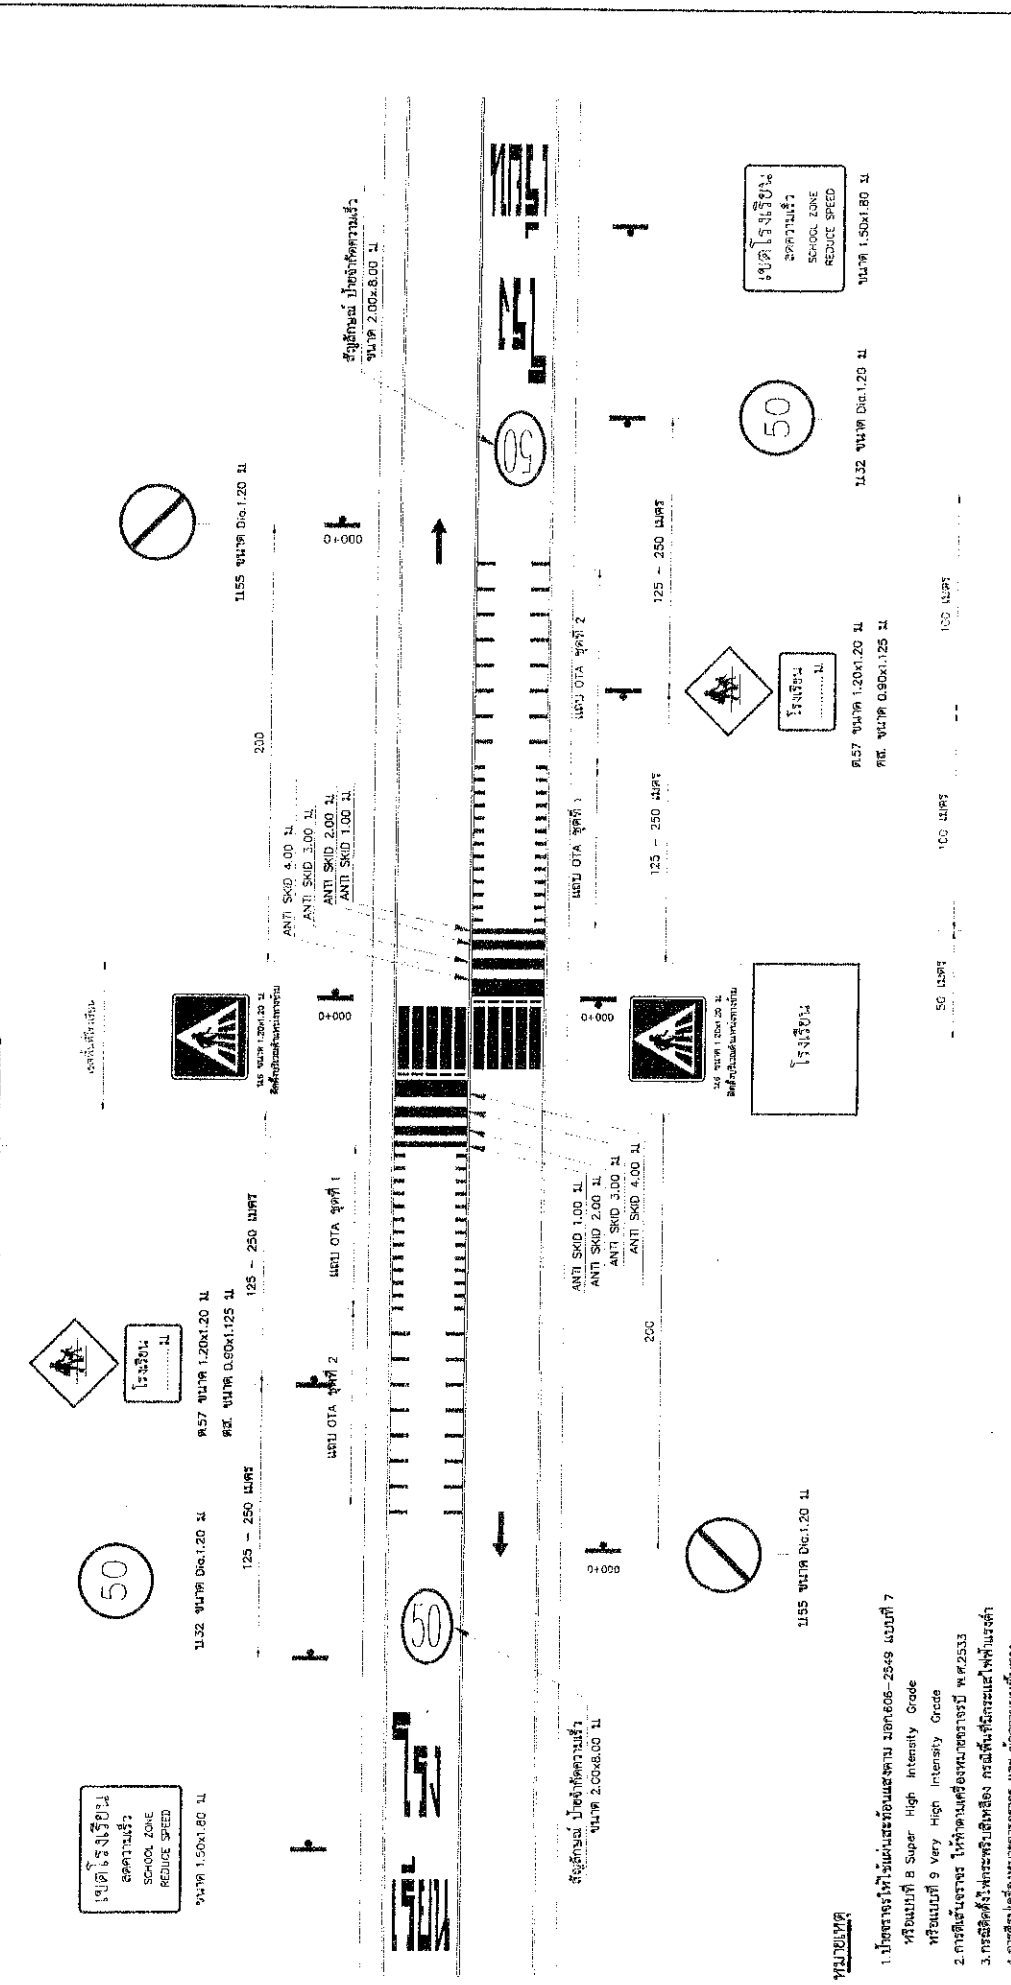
เขตโรงเรียน
ลดความเร็ว
SCHOOL ZONE
REDUCE SPEED
ขนาด 1.50x1.80 ม.

50
บ32 ขนาด Dia.1.20 ม.

125 - 250 เมตร

โรงเรียน
........ ม.
ต.57 ขนาด 1.20x1.20 ม.
ตส. ขนาด 0.90x1.125 ม.

แถบ OTA ชุดที่ 2

แถบ OTA ชุดที่ 1

125 - 250 เมตร

ANTI SKID 4.00 ม.
ANTI SKID 3.00 ม.
ANTI SKID 2.00 ม.
ANTI SKID 1.00 ม.

200

0+000

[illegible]

บ55 ขนาด Dia.1.20 ม.

0+000

สัญลักษณ์ ป้ายจำกัดความเร็ว
ขนาด 2.00x8.00 ม.

โรงเรียน

50

0+000

บ55 ขนาด Dia.1.20 ม.

สัญลักษณ์ ป้ายจำกัดความเร็ว
ขนาด 2.00x8.00 ม.

ANTI SKID 1.00 ม.
ANTI SKID 2.00 ม.
ANTI SKID 3.00 ม.
ANTI SKID 4.00 ม.

200

0+000

โรงเรียน

50 เมตร

แถบ OTA ชุดที่ 1

125 - 250 เมตร

100 เมตร

แถบ OTA ชุดที่ 2

โรงเรียน
........ ม.
ต.57 ขนาด 1.20x1.20 ม.
ตส. ขนาด 0.90x1.125 ม.

125 - 250 เมตร

100 เมตร

50
บ32 ขนาด Dia.1.20 ม.

เขตโรงเรียน
ลดความเร็ว
SCHOOL ZONE
REDUCE SPEED
ขนาด 1.50x1.80 ม.

หมายเหตุ
1.ป้ายจราจรให้ใช้แผ่นสะท้อนแสงตาม มอก.606-2549 แบบที่ 7 หรือแบบที่ 8 Super High Intensity Grade หรือแบบที่ 9 Very High Intensity Grade
2.การตีเส้นจราจร ให้ทำตามเครื่องหมายจราจรปี พ.ศ.2533
3.กรณีติดตั้งไฟกระพริบสีเหลือง กรณีที่มีศักยภาพและไฟฟ้าเข้าถึง
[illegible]